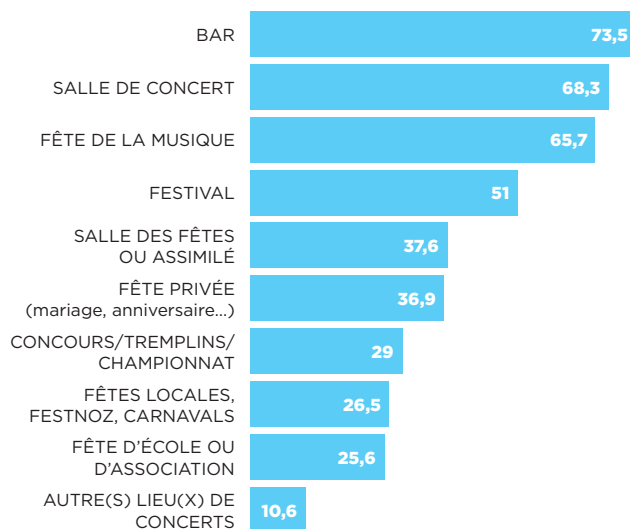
BAR 73,5
SALLE DE CONCERT 68,3
FÊTE DE LA MUSIQUE 65,7
FESTIVAL 51
SALLE DES FÊTES OU ASSIMILÉ 37,6
FÊTE PRIVÉE (mariage, anniversaire...) 36,9
CONCOURS/TREMPLINS/ CHAMPIONNAT 29
FÊTES LOCALES, FESTNOZ, CARNAVALS 26,5
FÊTE D'ÉCOLE OU D'ASSOCIATION 25,6
AUTRE(S) LIEU(X) DE CONCERTS 10,6